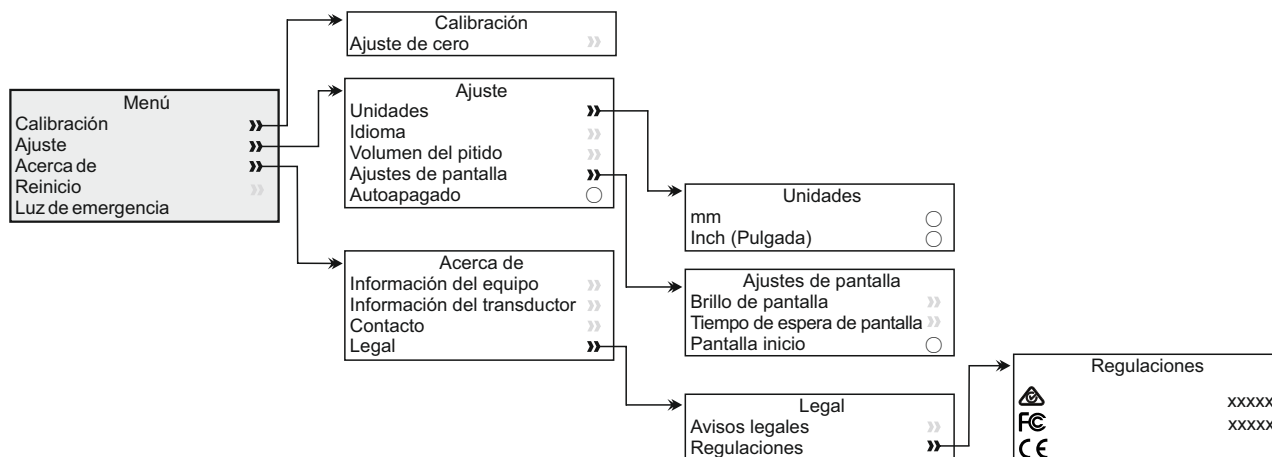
Menú
Calibración »
Ajuste »
Acerca de »
Reinicio »
Luz de emergencia

Calibración
Ajuste de cero »

Ajuste
Unidades »
Idioma »
Volumen del pitido »
Ajustes de pantalla »
Autoapagado ○

Unidades
mm ○
Inch (Pulgada) ○

Ajustes de pantalla
Brillo de pantalla »
Tiempo de espera de pantalla »
Pantalla inicio ○

Acerca de
Información del equipo »
Información del transductor »
Contacto »
Legal »

Legal
Avisos legales »
Regulaciones »

Regulaciones
xxxxx
FC xxxxx
CE